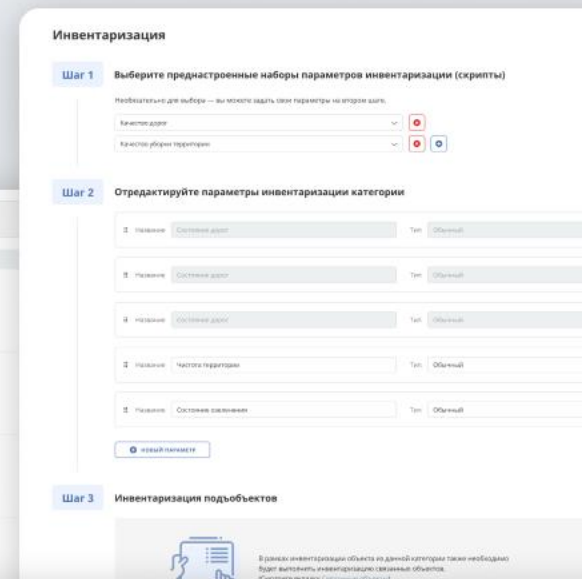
Инвентаризация

Шаг 1

Выберите преднастроенные наборы параметров инвентаризации (скрипты)

Необязательно для выбора — вы можете задать свои параметры на втором шаге.

Качество дорог

Качество уборки территории

Шаг 2

Отредактируйте параметры инвентаризации категории

Название Состояние дорог Тип Обычный

Название Состояние дорог Тип Обычный

Название Состояние дорог Тип Обычный

Название Чистота территории Тип Обычный

Название Состояние озеленения Тип Обычный

Новый параметр

Шаг 3

Инвентаризация подобъектов

В рамках инвентаризации объекта из данной категории также необходимо будет выполнить инвентаризацию связанных объектов.

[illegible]